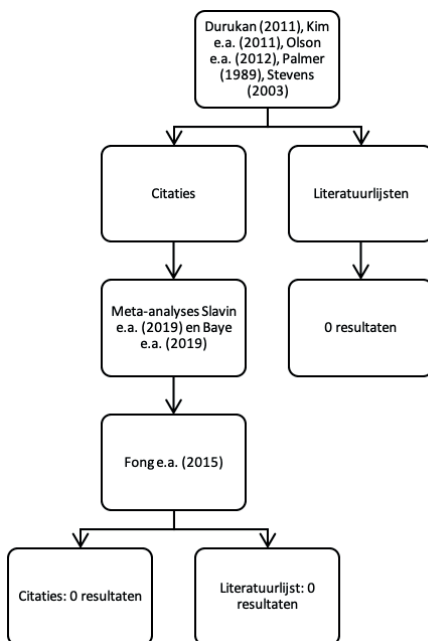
Durukan (2011), Kim e.a. (2011), Olson e.a. (2012), Palmer (1989), Stevens (2003)

Citaties

Literatuurlijsten

Meta-analyses Slavin e.a. (2019) en Baye e.a. (2019)

0 resultaten

Fong e.a. (2015)

Citaties: 0 resultaten

Literatuurlijst: 0 resultaten